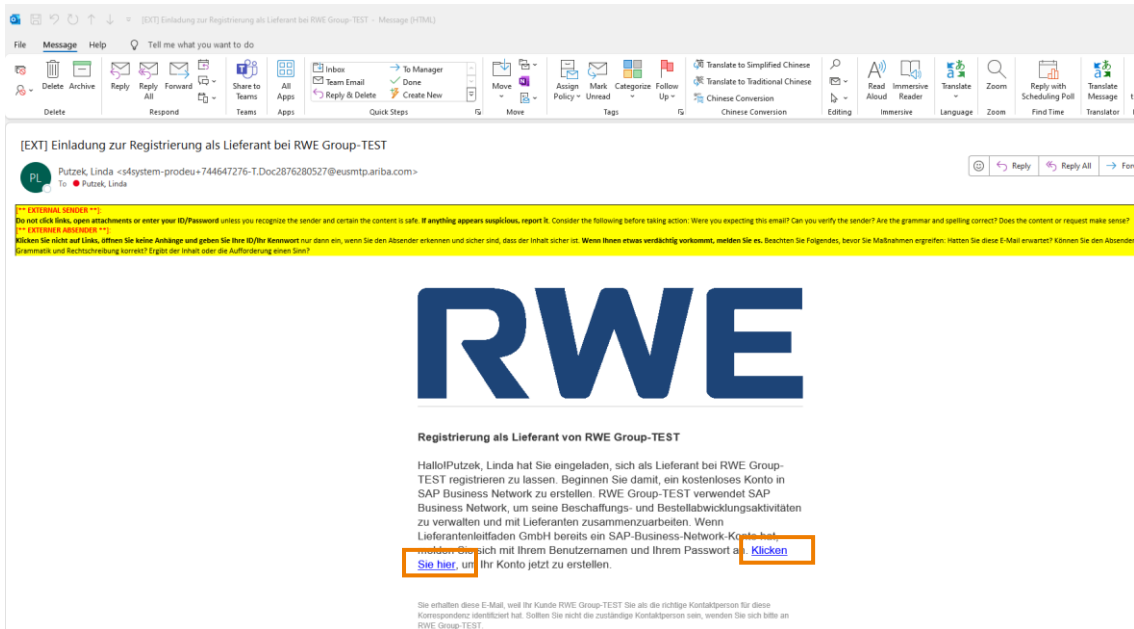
[EXT] Einladung zur Registrierung als Lieferant bei RWE Group-TEST - Message (HTML)

File Message Help Tell me what you want to do

Delete Archive
Delete

Reply Reply All Forward
Respond

Share to Teams
Teams

All Apps
Apps

Inbox
Team Email
Reply & Delete
To Manager
Done
Create New
Quick Steps

Move
Move

Assign Policy Mark Unread Categorize Follow Up
Tags

Translate to Simplified Chinese
Translate to Traditional Chinese
Chinese Conversion
Chinese Conversion

Editing

Read Aloud Immersive Reader
Immersive

Translate
Language

Zoom
Zoom

Reply with Scheduling Poll
Find Time

Translate Message
Translator

[EXT] Einladung zur Registrierung als Lieferant bei RWE Group-TEST

PL Putzek, Linda <s4system-prodeu+744647276-T.Doc2876280527@eusmtp.ariba.com>
To Putzek, Linda

Reply Reply All Fo

** EXTERNAL SENDER **:
Do not click links, open attachments or enter your ID/Password unless you recognize the sender and certain the content is safe. If anything appears suspicious, report it. Consider the following before taking action: Were you expecting this email? Can you verify the sender? Are the grammar and spelling correct? Does the content or request make sense?
** EXTERNER ABSENDER **:
Klicken Sie nicht auf Links, öffnen Sie keine Anhänge und geben Sie Ihre ID/Ihr Kennwort nur dann ein, wenn Sie den Absender erkennen und sicher sind, dass der Inhalt sicher ist. Wenn Ihnen etwas verdächtig vorkommt, melden Sie es. Beachten Sie Folgendes, bevor Sie Maßnahmen ergreifen: Hatten Sie diese E-Mail erwartet? Können Sie den Absender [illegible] Grammatik und Rechtschreibung korrekt? Ergibt der Inhalt oder die Aufforderung einen Sinn?

RWE

Registrierung als Lieferant von RWE Group-TEST

Hallo!Putzek, Linda hat Sie eingeladen, sich als Lieferant bei RWE Group-TEST registrieren zu lassen. Beginnen Sie damit, ein kostenloses Konto in SAP Business Network zu erstellen. RWE Group-TEST verwendet SAP Business Network, um seine Beschaffungs- und Bestellabwicklungsaktivitäten zu verwalten und mit Lieferanten zusammenzuarbeiten. Wenn Lieferantenleitfaden GmbH bereits ein SAP-Business-Network-Konto hat, melden Sie sich mit Ihrem Benutzernamen und Ihrem Passwort an. Klicken Sie hier, um Ihr Konto jetzt zu erstellen.

Sie erhalten diese E-Mail, weil Ihr Kunde RWE Group-TEST Sie als die richtige Kontaktperson für diese Korrespondenz identifiziert hat. Sollten Sie nicht die zuständige Kontaktperson sein, wenden Sie sich bitte an RWE Group-TEST.